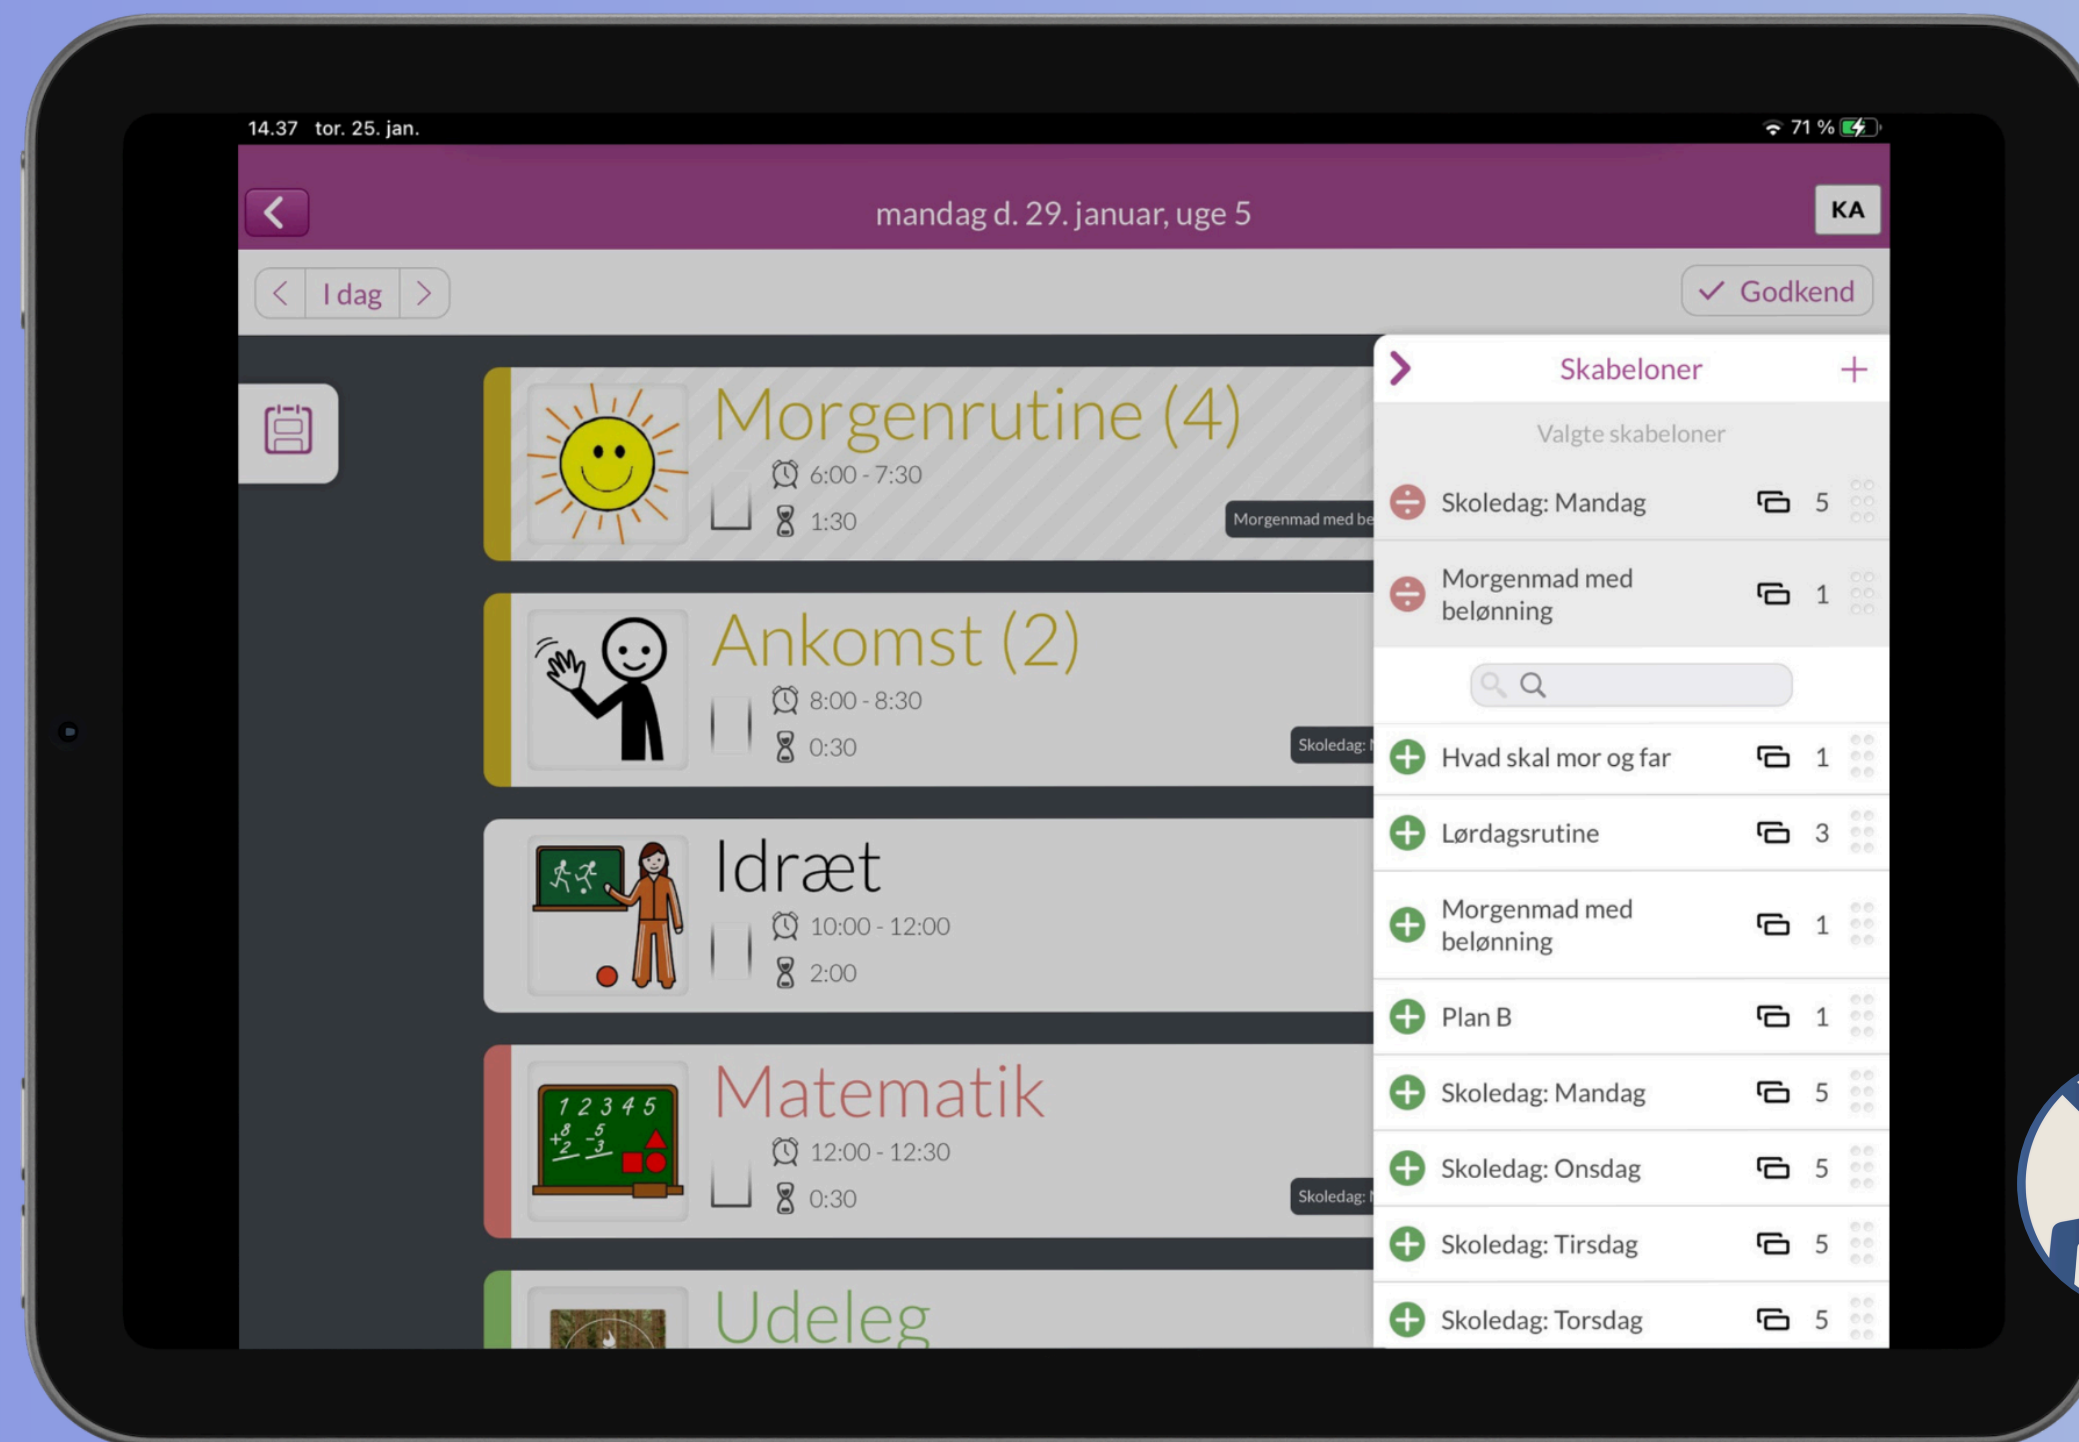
14.37 tor. 25. jan.

71 %

mandag d. 29. januar, uge 5

KA

I dag

Godkend

Morgenrutine (4)

6:00 - 7:30

1:30

Morgenmad med be

Ankomst (2)

8:00 - 8:30

0:30

Skoledag:

Idræt

10:00 - 12:00

2:00

Matematik

1 2 3 4 5

12:00 - 12:30

0:30

Skoledag:

Udeleg

Skabeloner

Valgte skabeloner

Skoledag: Mandag 5

Morgenmad med belønning 1

Hvad skal mor og far 1

Lørdagsrutine 3

Morgenmad med belønning 1

Plan B 1

Skoledag: Mandag 5

Skoledag: Onsdag 5

Skoledag: Tirsdag 5

Skoledag: Torsdag 5